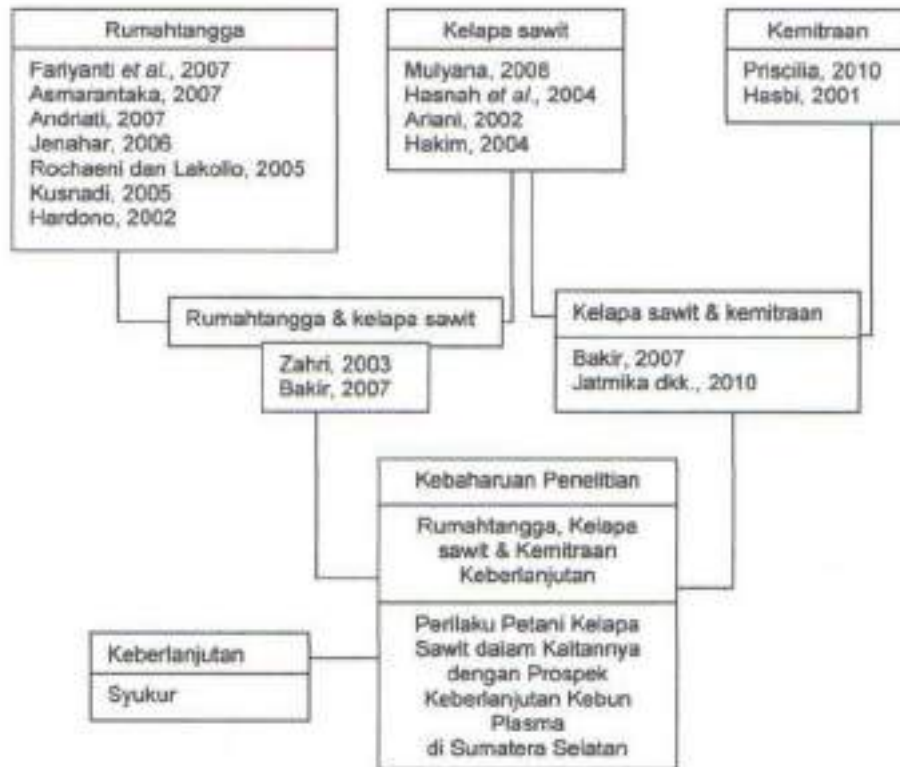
Rumahtangga

Fariyanti *et al.*, 2007
Asmarantaka, 2007
Andriati, 2007
Jenahar, 2006
Rochaeni dan Lakollo, 2005
Kusnadi, 2005
Hardono, 2002

Kelapa sawit

Mulyana, 2008
Hasnah *et al.*, 2004
Ariani, 2002
Hakim, 2004

Kemitraan

Priscilia, 2010
Hasbi, 2001

Rumahtangga & kelapa sawit

Zahri, 2003
Bakir, 2007

Kelapa sawit & kemitraan

Bakir, 2007
Jatmika dkk., 2010

Kebaharuan Penelitian

Rumahtangga, Kelapa sawit & Kemitraan Keberlanjutan

Perilaku Petani Kelapa Sawit dalam Kaitannya dengan Prospek Keberlanjutan Kebun Plasma di Sumatera Selatan

Keberlanjutan

Syukur